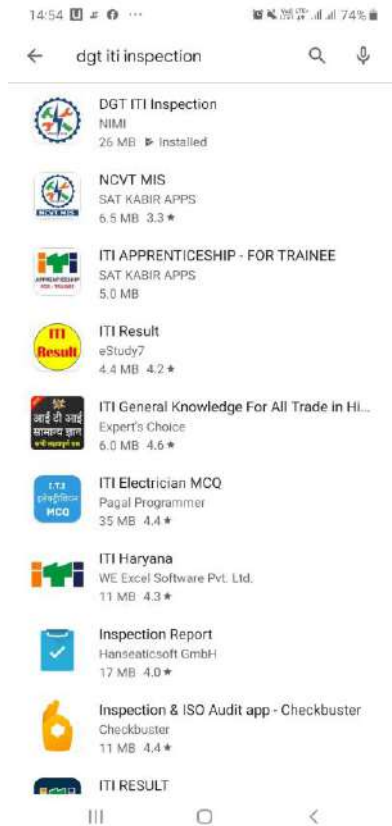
14:54 ··· 74%

dgt iti inspection

DGT ITI Inspection
NIMI
26 MB Installed

NCVT MIS
NCVT MIS
SAT KABIR APPS
6.5 MB 3.3 ★

iti
APPRENTICESHIP
ITI APPRENTICESHIP - FOR TRAINEE
SAT KABIR APPS
5.0 MB

ITI
Result
ITI Result
eStudy7
4.4 MB 4.2 ★

आई टी आई
सामान्य ज्ञान
ITI General Knowledge For All Trade in Hi...
Expert's Choice
6.0 MB 4.6 ★

I.T.I
इलेक्ट्रीशियन
MCQ
ITI Electrician MCQ
Pagal Programmer
35 MB 4.4 ★

iti
ITI Haryana
WE Excel Software Pvt. Ltd.
11 MB 4.3 ★

Inspection Report
Hanseaticsoft GmbH
17 MB 4.0 ★

Inspection & ISO Audit app - Checkbuster
Checkbuster
11 MB 4.4 ★

ITI RESULT